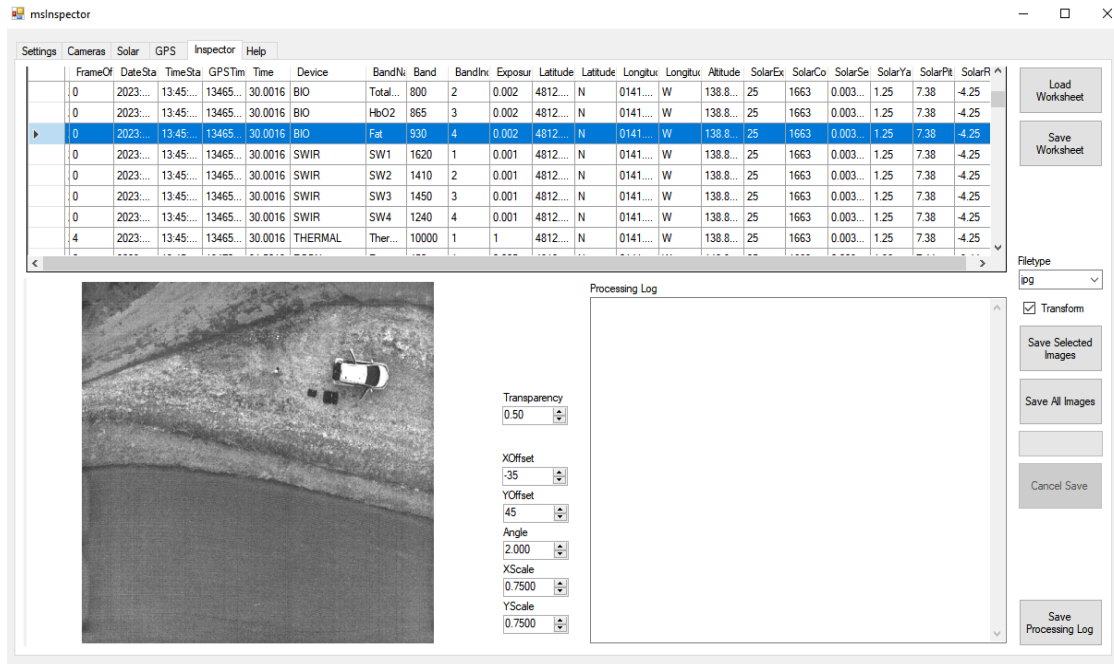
msInspector

Settings | Cameras | Solar | GPS | Inspector | Help

| | FrameOf | DateSta | TimeSta | GPSTim | Time | Device | BandNa | Band | BandInc | Exposur | Latitude | Latitude | Longituc | Longituc | Altitude | SolarEx | SolarCo | SolarSe | SolarYa | SolarPit | SolarR |
|---|---|---|---|---|---|---|---|---|---|---|---|---|---|---|---|---|---|---|---|---|---|
| | 0 | 2023:... | 13:45:... | 13465... | 30.0016 | BIO | Total... | 800 | 2 | 0.002 | 4812.... | N | 0141.... | W | 138.8... | 25 | 1663 | 0.003... | 1.25 | 7.38 | -4.25 |
| | 0 | 2023:... | 13:45:... | 13465... | 30.0016 | BIO | HbO2 | 865 | 3 | 0.002 | 4812.... | N | 0141.... | W | 138.8... | 25 | 1663 | 0.003... | 1.25 | 7.38 | -4.25 |
| ▸ | 0 | 2023:... | 13:45:... | 13465... | 30.0016 | BIO | Fat | 930 | 4 | 0.002 | 4812.... | N | 0141.... | W | 138.8... | 25 | 1663 | 0.003... | 1.25 | 7.38 | -4.25 |
| | 0 | 2023:... | 13:45:... | 13465... | 30.0016 | SWIR | SW1 | 1620 | 1 | 0.001 | 4812.... | N | 0141.... | W | 138.8... | 25 | 1663 | 0.003... | 1.25 | 7.38 | -4.25 |
| | 0 | 2023:... | 13:45:... | 13465... | 30.0016 | SWIR | SW2 | 1410 | 2 | 0.001 | 4812.... | N | 0141.... | W | 138.8... | 25 | 1663 | 0.003... | 1.25 | 7.38 | -4.25 |
| | 0 | 2023:... | 13:45:... | 13465... | 30.0016 | SWIR | SW3 | 1450 | 3 | 0.001 | 4812.... | N | 0141.... | W | 138.8... | 25 | 1663 | 0.003... | 1.25 | 7.38 | -4.25 |
| | 0 | 2023:... | 13:45:... | 13465... | 30.0016 | SWIR | SW4 | 1240 | 4 | 0.001 | 4812.... | N | 0141.... | W | 138.8... | 25 | 1663 | 0.003... | 1.25 | 7.38 | -4.25 |
| | 4 | 2023:... | 13:45:... | 13465... | 30.0016 | THERMAL | Ther... | 10000 | 1 | 1 | 4812.... | N | 0141.... | W | 138.8... | 25 | 1663 | 0.003... | 1.25 | 7.38 | -4.25 |

Load Worksheet

Save Worksheet

Filetype
jpg

Transform

Save Selected Images

Save All Images

Cancel Save

Save Processing Log

Processing Log

Transparency
0.50

XOffset
-35

YOffset
45

Angle
2.000

XScale
0.7500

YScale
0.7500